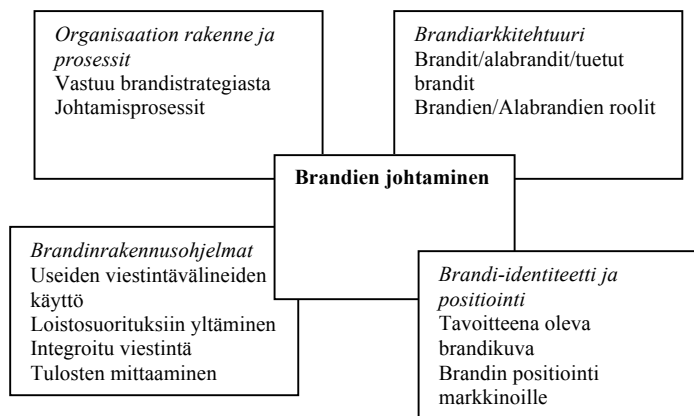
*Organisaation rakenne ja prosessit*
Vastuu brandistrategiasta
Johtamisprosessit

*Brandiarkkitehtuuri*
Brandit/alabrandit/tuetut brandit
Brandien/Alabrandien roolit

**Brandien johtaminen**

*Brandinrakennusohjelmat*
Useiden viestintävälineiden käyttö
Loistosuorituksiin yltäminen
Integroitu viestintä
Tulosten mittaaminen

*Brandi-identiteetti ja positiointi*
Tavoitteena oleva brandikuva
Brandin positiointi markkinoille